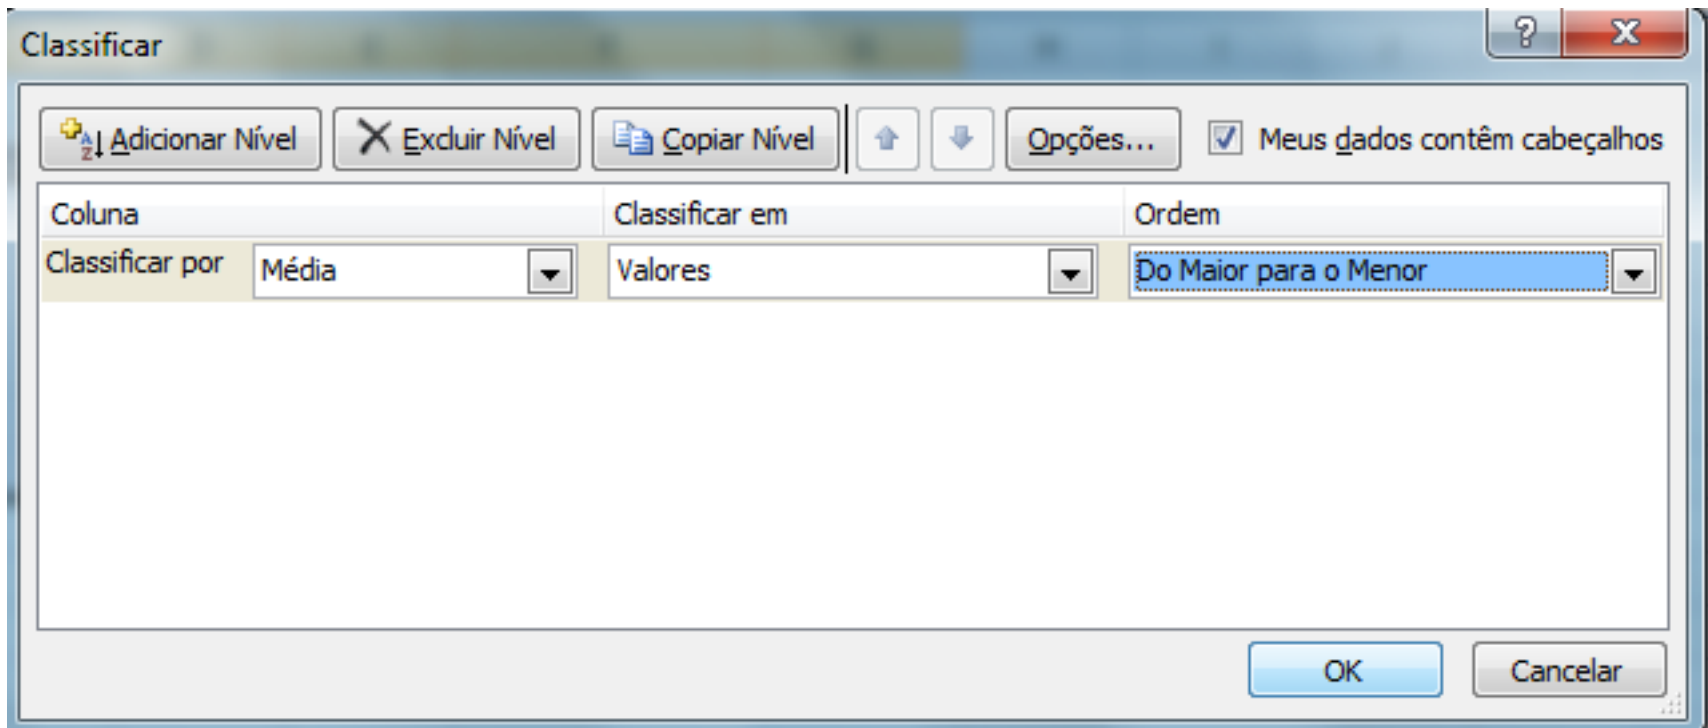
Classificar

? X

Adicionar Nível  Excluir Nível  Copiar Nível  Opções...  Meus dados contêm cabeçalhos

| Coluna | | Classificar em | Ordem |
|---|---|---|---|
| Classificar por | Média | Valores | Do Maior para o Menor |

OK  Cancelar